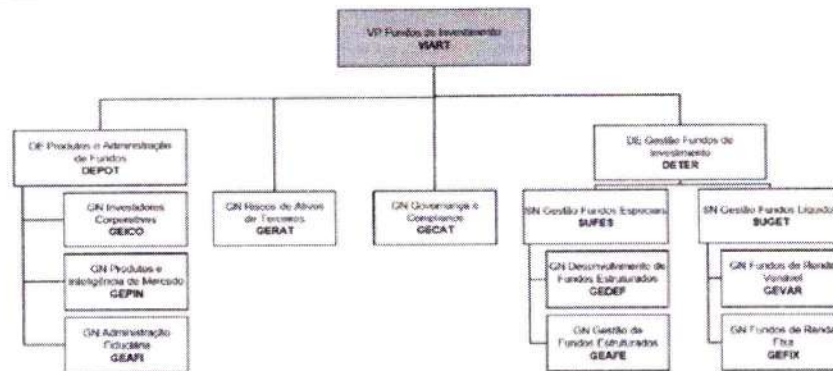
VP Fundos de Investimento
VIART

DE Produtos e Administração de Fundos
DEPOT

GN Investidores Corporativos
GEICO

GN Produtos e Inteligência de Mercado
GEPIN

GN Administração Fiduciária
GEAFI

GN Riscos de Ativos de Terceiros
GERAT

GN Governança e Compliance
GECAT

DE Gestão Fundos de Investimento
DETER

SN Gestão Fundos Especiais
SUFES

GN Desenvolvimento de Fundos Estruturados
GEDEF

GN Gestão de Fundos Estruturados
GEAFE

SN Gestão Fundos Líquidos
SUGET

GN Fundos de Renda Variável
GEVAR

GN Fundos de Renda Fixa
GEFIX